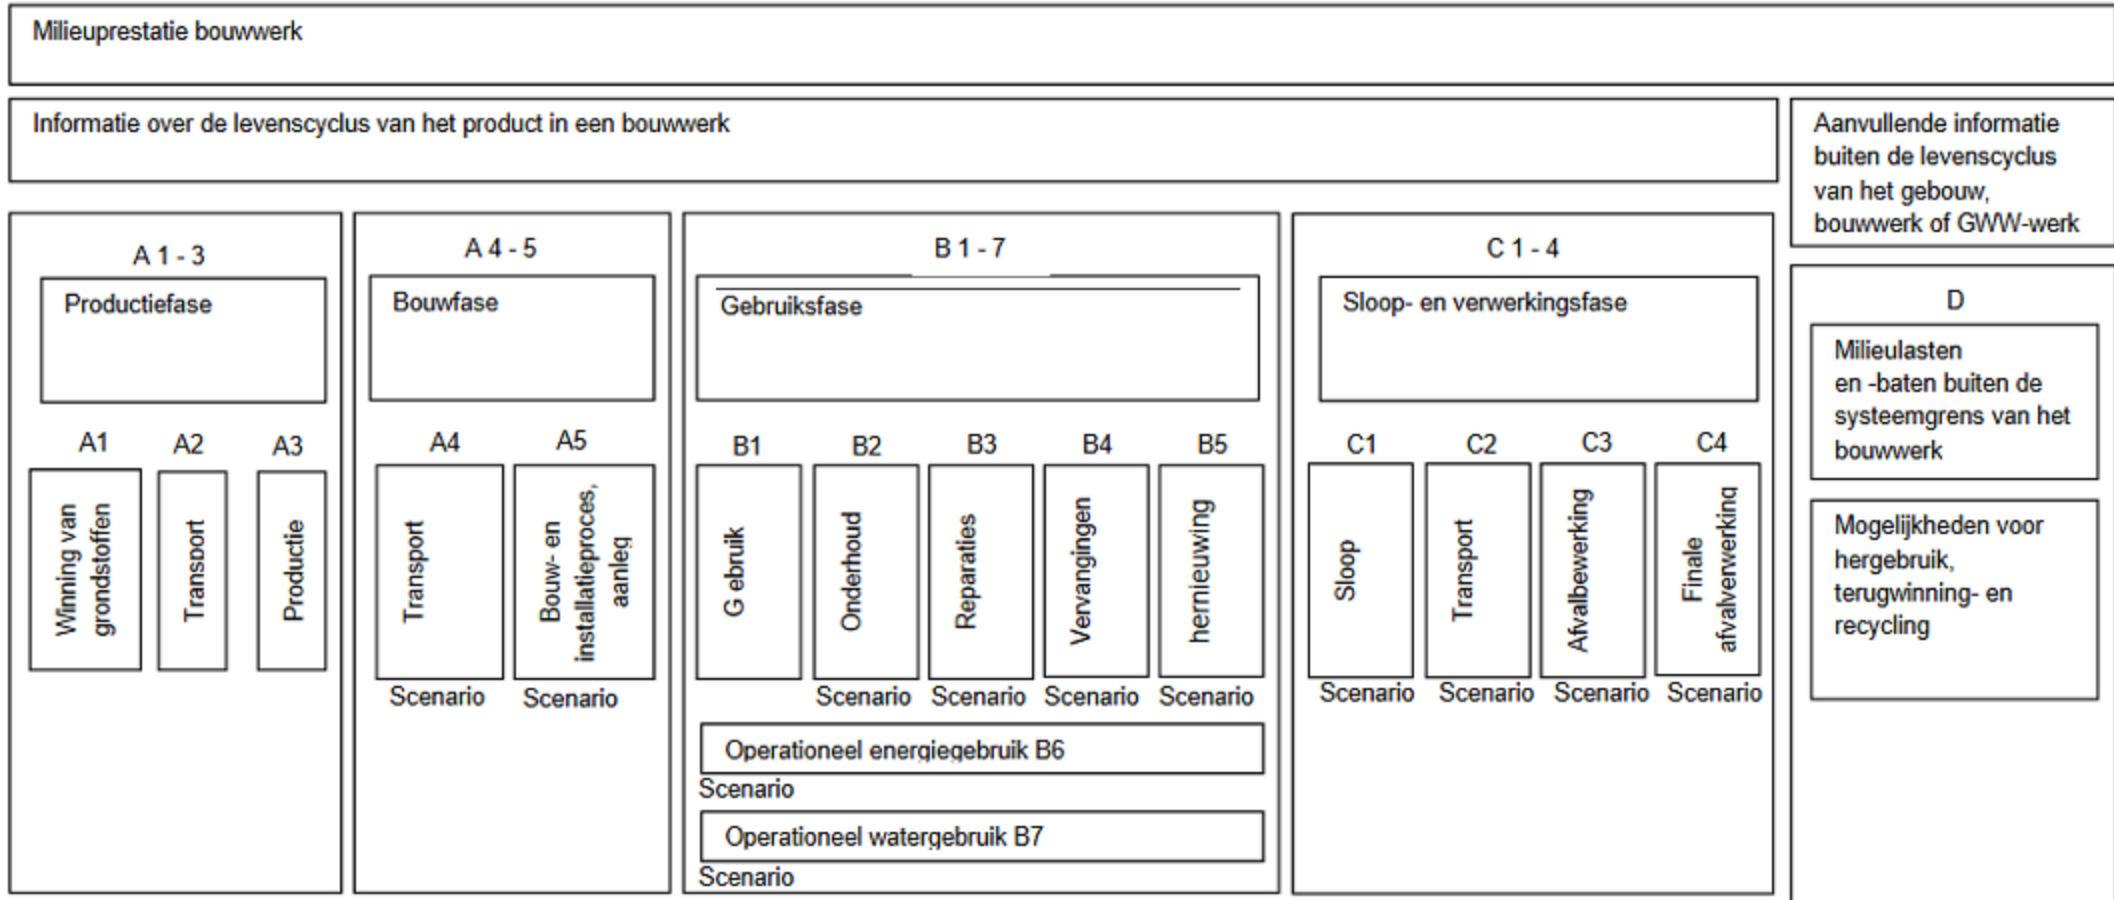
Milieuprestatie bouwwerk

Informatie over de levenscyclus van het product in een bouwwerk

Aanvullende informatie buiten de levenscyclus van het gebouw, bouwwerk of GWW-werk

A 1 - 3

Productiefase

A1 A2 A3

Winning van grondstoffen

Transport

Productie

A 4 - 5

Bouwfase

A4 A5

Transport

Bouw- en installatieproces, aanleg

Scenario Scenario

B 1 - 7

Gebruiksfase

B1 B2 B3 B4 B5

G ebruik

Onderhoud

Reparaties

Vervangingen

hernieuwing

Scenario Scenario Scenario Scenario

Operationeel energiegebruik B6

Scenario

Operationeel watergebruik B7

Scenario

C 1 - 4

Sloop- en verwerkingsfase

C1 C2 C3 C4

Sloop

Transport

Afvalbewerking

Finale afvalverwerking

Scenario Scenario Scenario Scenario

D

Milieulasten en -baten buiten de systeemgrens van het bouwwerk

Mogelijkheden voor hergebruik, terugwinning- en recycling